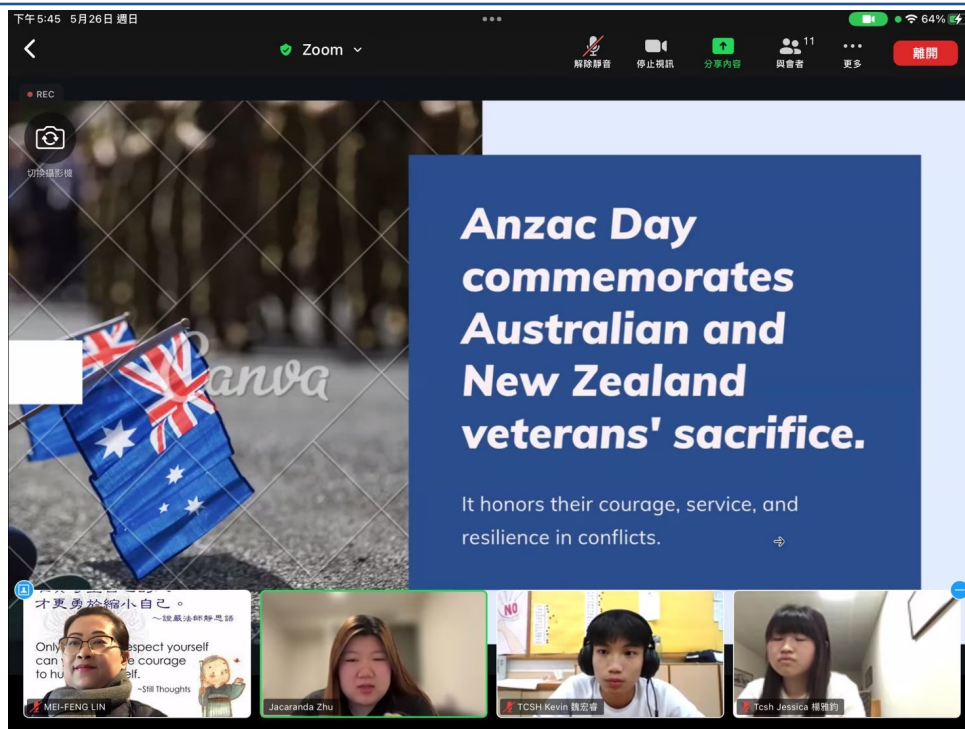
下午5:45 5月26日 週日

64%

Zoom

解除靜音 停止視訊 分享內容 與會者 11 更多 離開

REC

切換攝影機

Canva

Anzac Day commemorates Australian and New Zealand veterans' sacrifice.

It honors their courage, service, and resilience in conflicts.

才更勇於縮小自己。
~證嚴法師靜思語

Only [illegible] respect yourself can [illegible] courage to hu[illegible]elf.
~Still Thoughts

MEI-FENG LIN

Jacaranda Zhu

NO

TCSH Kevin 魏宏睿

Tcsh Jessica 楊雅鈞